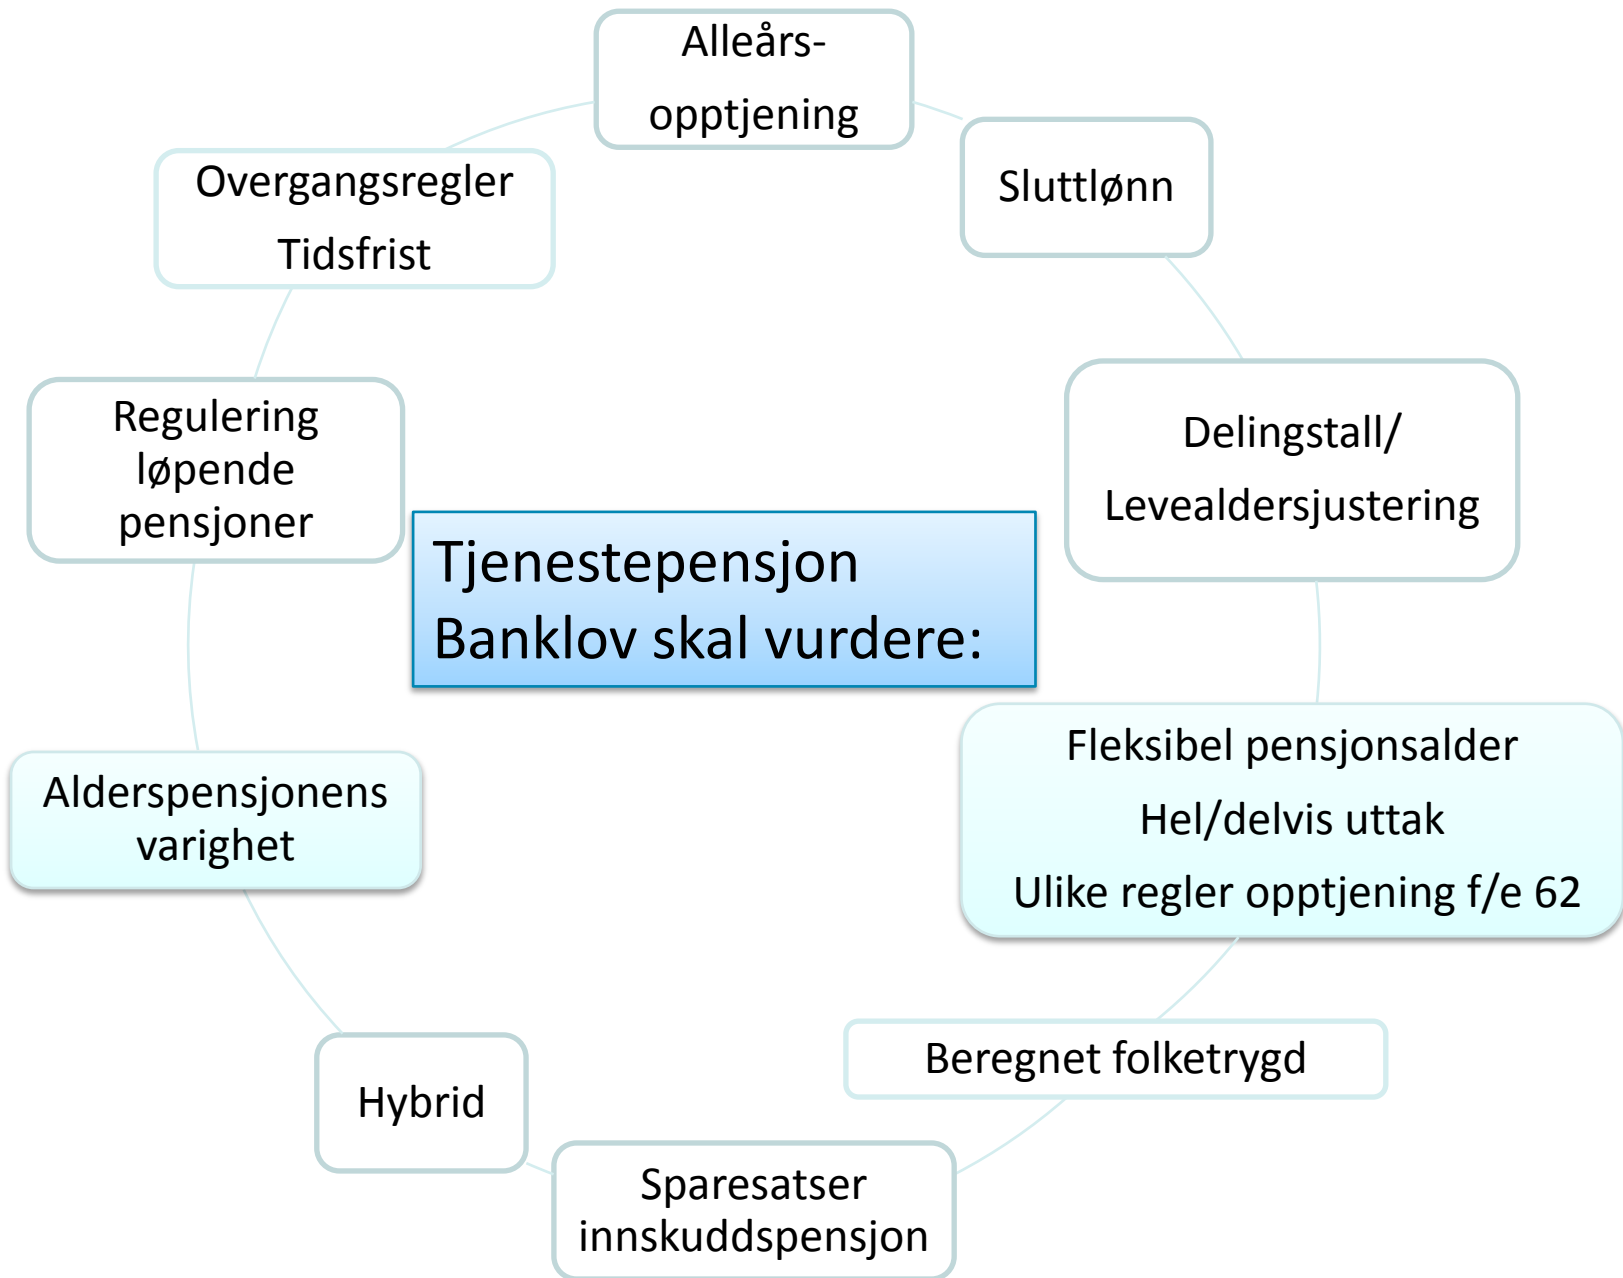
Tjenestepensjon
Banklov skal vurdere:

Alleårs-
opptjening

Sluttlønn

Delingstall/
Levealdersjustering

Fleksibel pensjonsalder
Hel/delvis uttak
Ulike regler opptjening f/e 62

Beregnet folketrygd

Sparesatser
innskuddspensjon

Hybrid

Alderspensjonens
varighet

Regulering
løpende
pensjoner

Overgangsregler
Tidsfrist